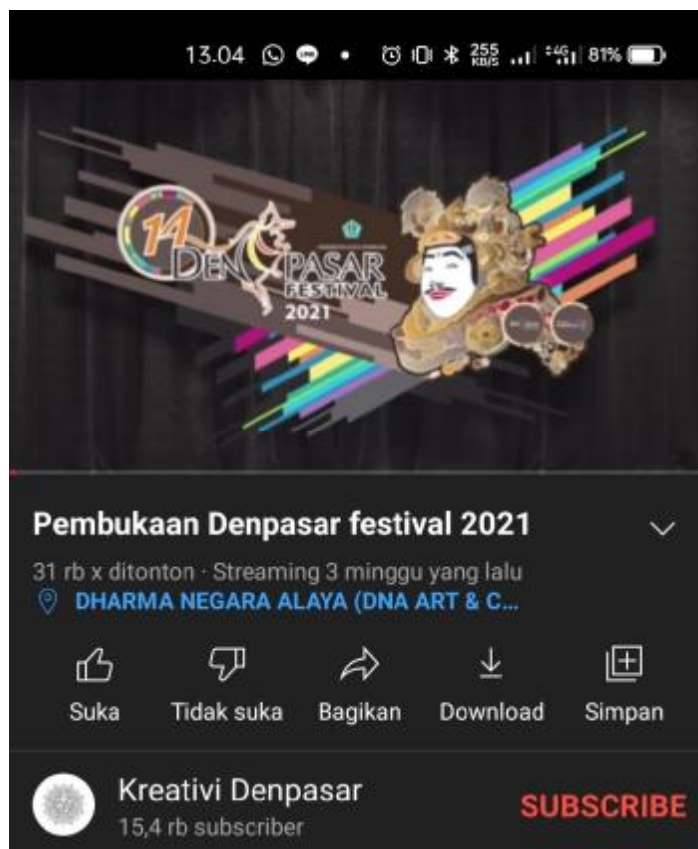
13.04 255 KB/S 4G 81%

14 DENPASAR FESTIVAL 2021

Pembukaan Denpasar festival 2021

31 rb x ditonton · Streaming 3 minggu yang lalu

DHARMA NEGARA ALAYA (DNA ART & C...

Suka Tidak suka Bagikan Download Simpan

Kreativi Denpasar
15,4 rb subscriber

SUBSCRIBE